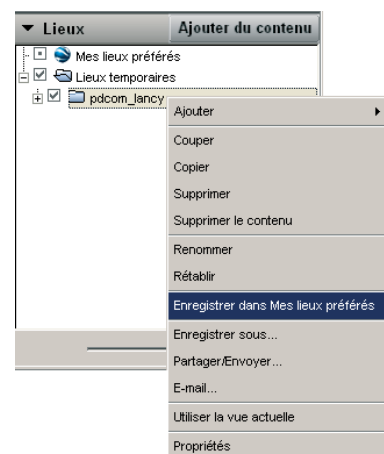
▼ Lieux

Ajouter du contenu

Mes lieux préférés

Lieux temporaires

pdcom_lancy

Ajouter

Couper

Copier

Supprimer

Supprimer le contenu

Renommer

Rétablir

Enregistrer dans Mes lieux préférés

Enregistrer sous...

Partager/Envoyer...

E-mail...

Utiliser la vue actuelle

Propriétés